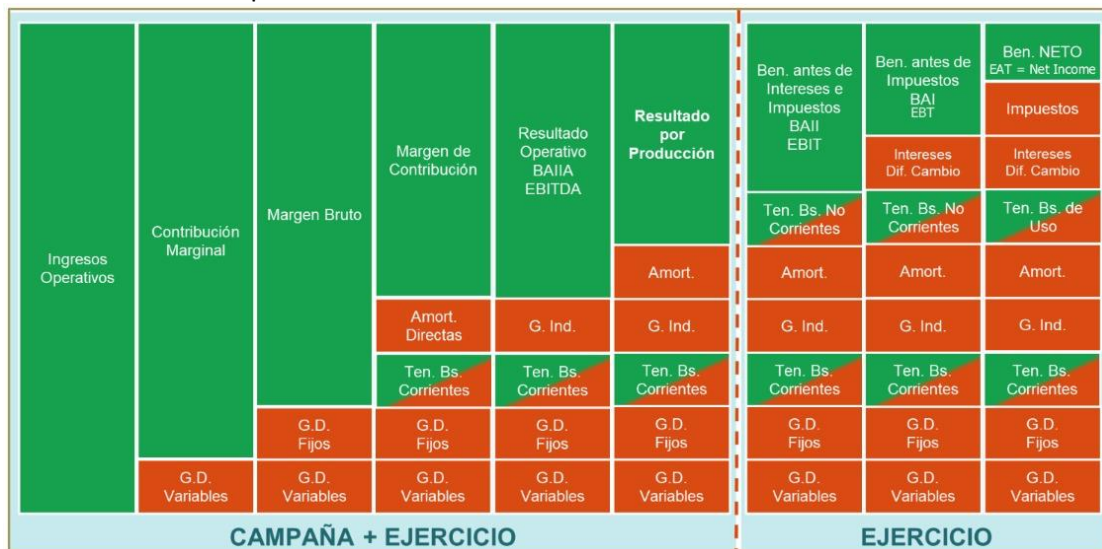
Ingresos Operativos

Contribución Marginal

G.D. Variables

Margen Bruto

G.D. Fijos

G.D. Variables

Margen de Contribución

Amort. Directas

Ten. Bs. Corrientes

G.D. Fijos

G.D. Variables

Resultado Operativo BAIIA EBITDA

G. Ind.

Ten. Bs. Corrientes

G.D. Fijos

G.D. Variables

Resultado por Producción

Amort.

G. Ind.

Ten. Bs. Corrientes

G.D. Fijos

G.D. Variables

Ben. antes de Intereses e Impuestos BAII EBIT

Ten. Bs. No Corrientes

Amort.

G. Ind.

Ten. Bs. Corrientes

G.D. Fijos

G.D. Variables

Ben. antes de Impuestos BAI EBT

Intereses Dif. Cambio

Ten. Bs. No Corrientes

Amort.

G. Ind.

Ten. Bs. Corrientes

G.D. Fijos

G.D. Variables

Ben. NETO EAT = Net Income

Impuestos

Intereses Dif. Cambio

Ten. Bs. de Uso

Amort.

G. Ind.

Ten. Bs. Corrientes

G.D. Fijos

G.D. Variables

CAMPAÑA + EJERCICIO

EJERCICIO